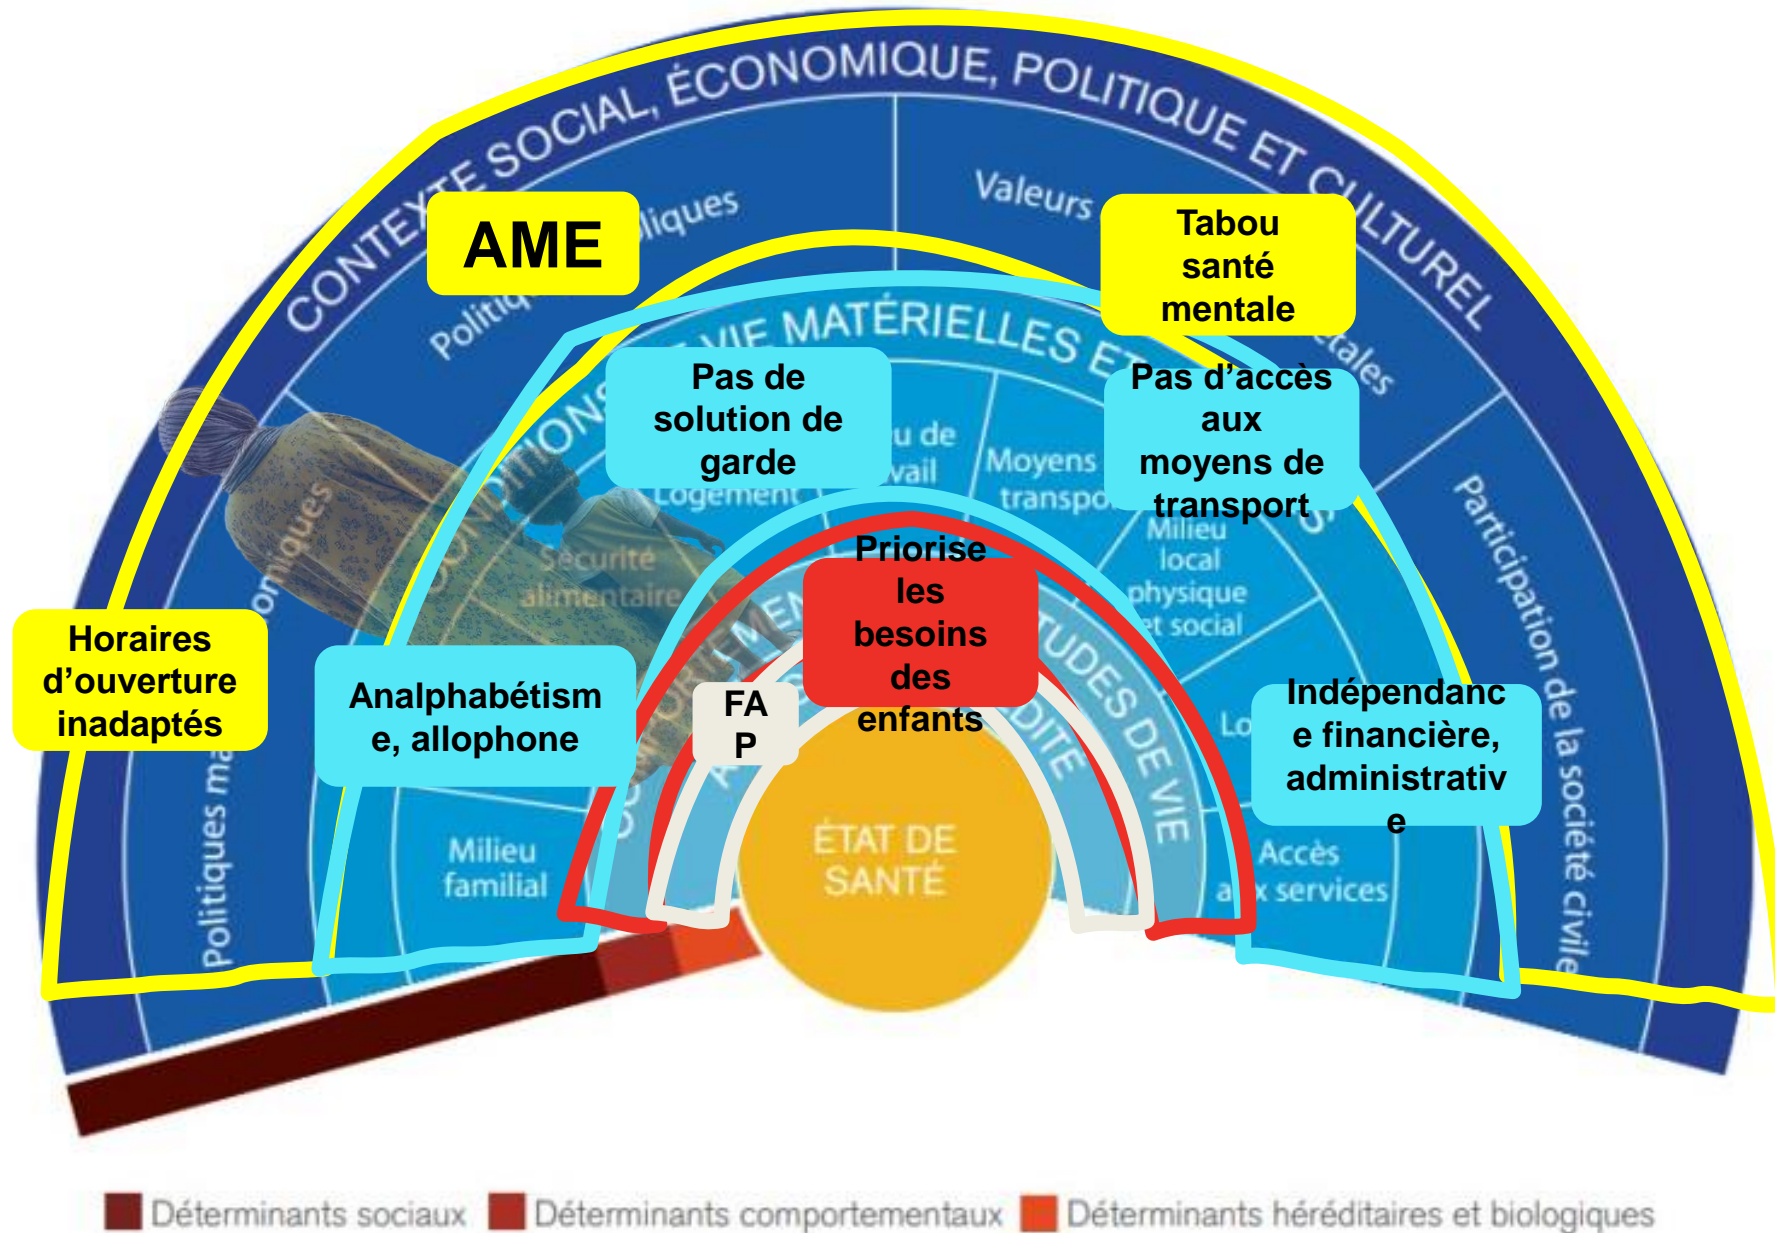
CONTEXTE SOCIAL, ÉCONOMIQUE, POLITIQUE ET CULTUREL

AME

Politiques

Valeurs

Tabou santé mentale

tales

Pas de solution de garde

Pas d'accès aux moyens de transport

CONDITIONS DE VIE MATÉRIELLES ET

Logement

u de vail

Moyens transpo

Sécurité alimentaire

Milieu local physique et social

Priorise les besoins des enfants

Participation de la société civile

omiques

Horaires d'ouverture inadaptés

Analphabétisme, allophone

FA P

ÉTUDES DE VIE

DITÉ

Lo

Indépendance financière, administrative

Politiques ma

Milieu familial

ÉTAT DE SANTÉ

Accès aux services

Déterminants sociaux Déterminants comportementaux Déterminants héréditaires et biologiques